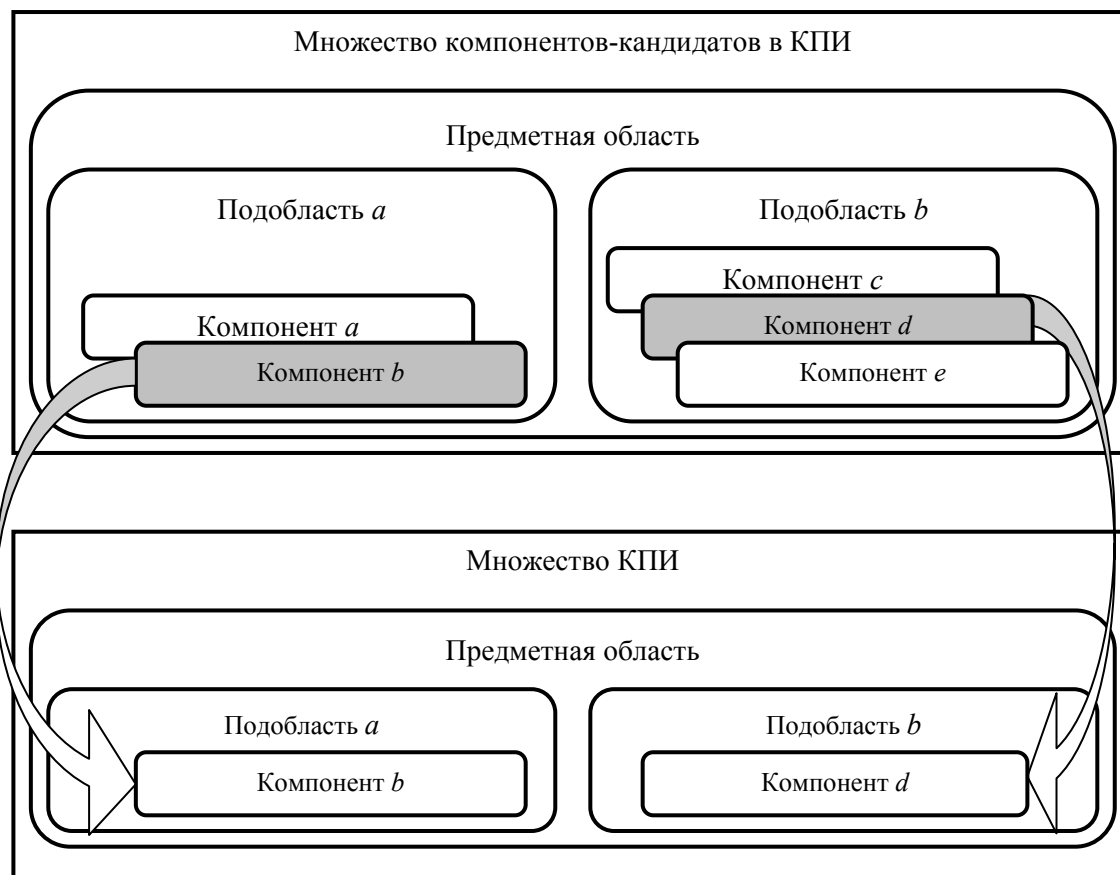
Множество компонентов-кандидатов в КПИ

Предметная область

Подобласть *a*

Компонент *a*

Компонент *b*

Подобласть *b*

Компонент *c*

Компонент *d*

Компонент *e*

Множество КПИ

Предметная область

Подобласть *a*

Компонент *b*

Подобласть *b*

Компонент *d*